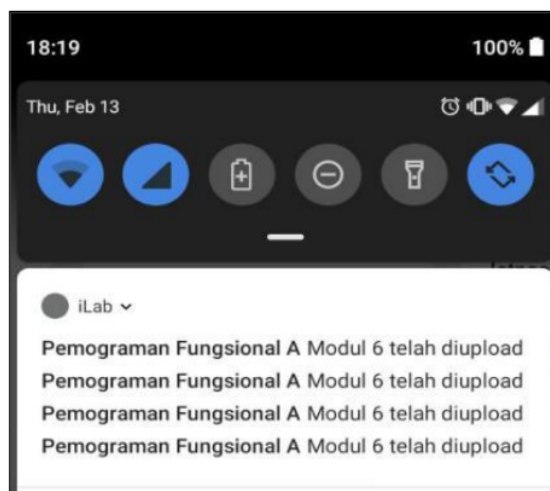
18:19

100%

Thu, Feb 13

iLab

Pemograman Fungsional A Modul 6 telah diupload
Pemograman Fungsional A Modul 6 telah diupload
Pemograman Fungsional A Modul 6 telah diupload
Pemograman Fungsional A Modul 6 telah diupload